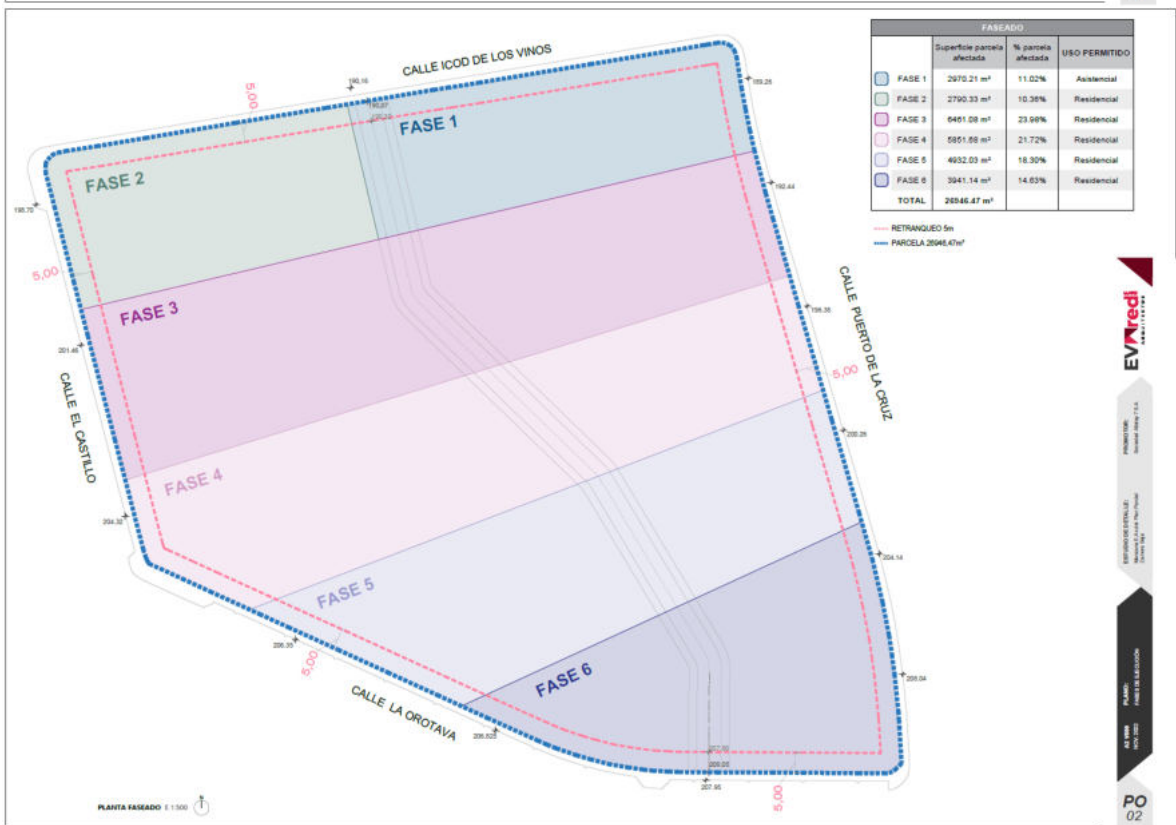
CALLE ICOD DE LOS VINOS

FASE 1

FASE 2

FASE 3

FASE 4

FASE 5

FASE 6

CALLE EL CASTILLO

CALLE PUERTO DE LA CRUZ

CALLE LA OROTAVA

5,00
5,00
5,00
5,00
5,00

196.16
196.87
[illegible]
189.25
196.70
192.44
201.46
196.35
200.26
204.32
204.14
206.35
205.04
205.825
207.50
205.03
207.95

| FASEADO | | | |
|---|---|---|---|
| | Superficie parcela afectada | % parcela afectada | USO PERMITIDO |
| FASE 1 | 2970.21 m² | 11.02% | Asistencial |
| FASE 2 | 2790.33 m² | 10.36% | Residencial |
| FASE 3 | 6461.08 m² | 23.98% | Residencial |
| FASE 4 | 5851.68 m² | 21.72% | Residencial |
| FASE 5 | 4932.03 m² | 18.30% | Residencial |
| FASE 6 | 3941.14 m² | 14.63% | Residencial |
| TOTAL | 26946.47 m² | | |

RETRANQUEO 5m
PARCELA 26946,47m²

EVAredi ARQUITECTURA

PROMOTOR:
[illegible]

ESTUDIO DE DETALLE:
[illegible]

PLANO:
FASES DE EJECUCIÓN

A3 1/500
NOV. 2022

PO
02

PLANTA FASEADO E 1:500